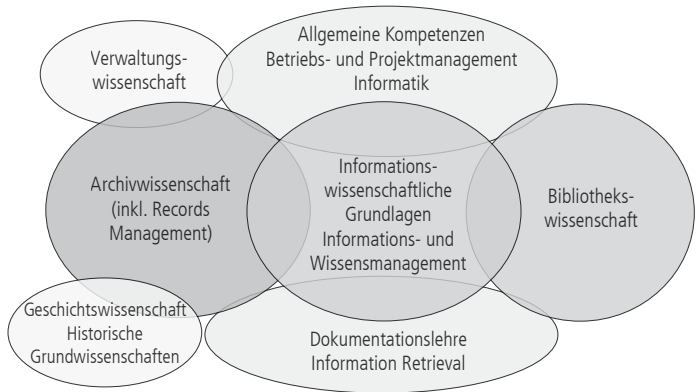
Verwaltungswissenschaft

Allgemeine Kompetenzen
Betriebs- und Projektmanagement
Informatik

Archivwissenschaft
(inkl. Records
Management)

Informationswissenschaftliche
Grundlagen
Informations- und
Wissensmanagement

Bibliothekswissenschaft

Geschichtswissenschaft
Historische
Grundwissenschaften

Dokumentationslehre
Information Retrieval